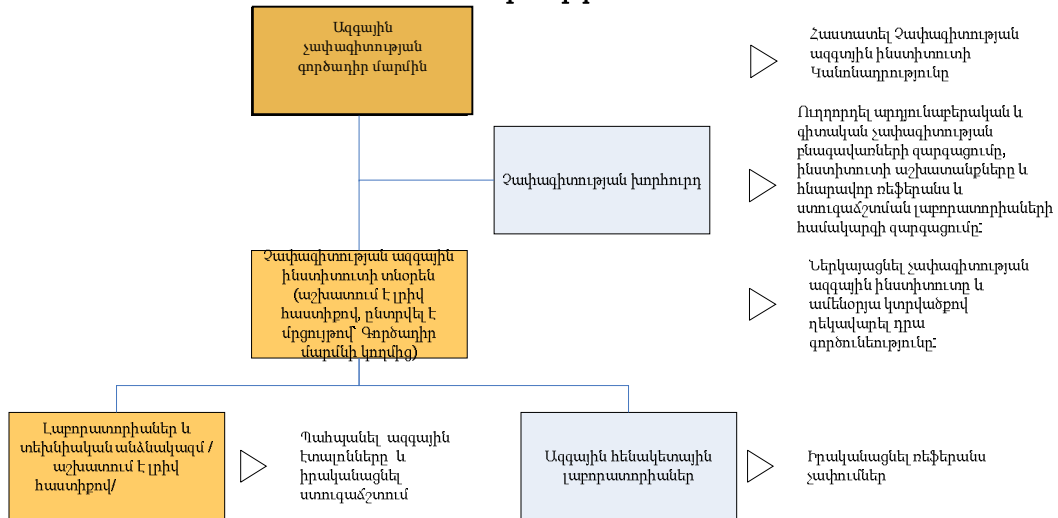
Ազգային չափագիտության գործադիր մարմին

Հաստատել Չափագիտության ազգային ինստիտուտի Կանոնադրությունը

Չափագիտության խորհուրդ

Ուղղորդել արդյունաբերական և գիտական չափագիտության բնագավառների զարգացումը, ինստիտուտի աշխատանքները և հնարավոր ռեֆերանս և ստուգաճշտման լաբորատորիաների համակարգի զարգացումը:

Չափագիտության ազգային ինստիտուտի տնօրեն (աշխատում է լրիվ հաստիքով, ընտրվել է մրցույթով՝ Գործադիր մարմնի կողմից)

Ներկայացնել չափագիտության ազգային ինստիտուտը և ամենօրյա կտրվածքով ղեկավարել դրա գործունեությունը:

Լաբորատորիաներ և տեխնիկական անձնակազմ / աշխատում է լրիվ հաստիքով/

Պահպանել ազգային էտալոնները և իրականացնել ստուգաճշտում

Ազգային հենակետային լաբորատորիաներ

Իրականացնել ռեֆերանս չափումներ